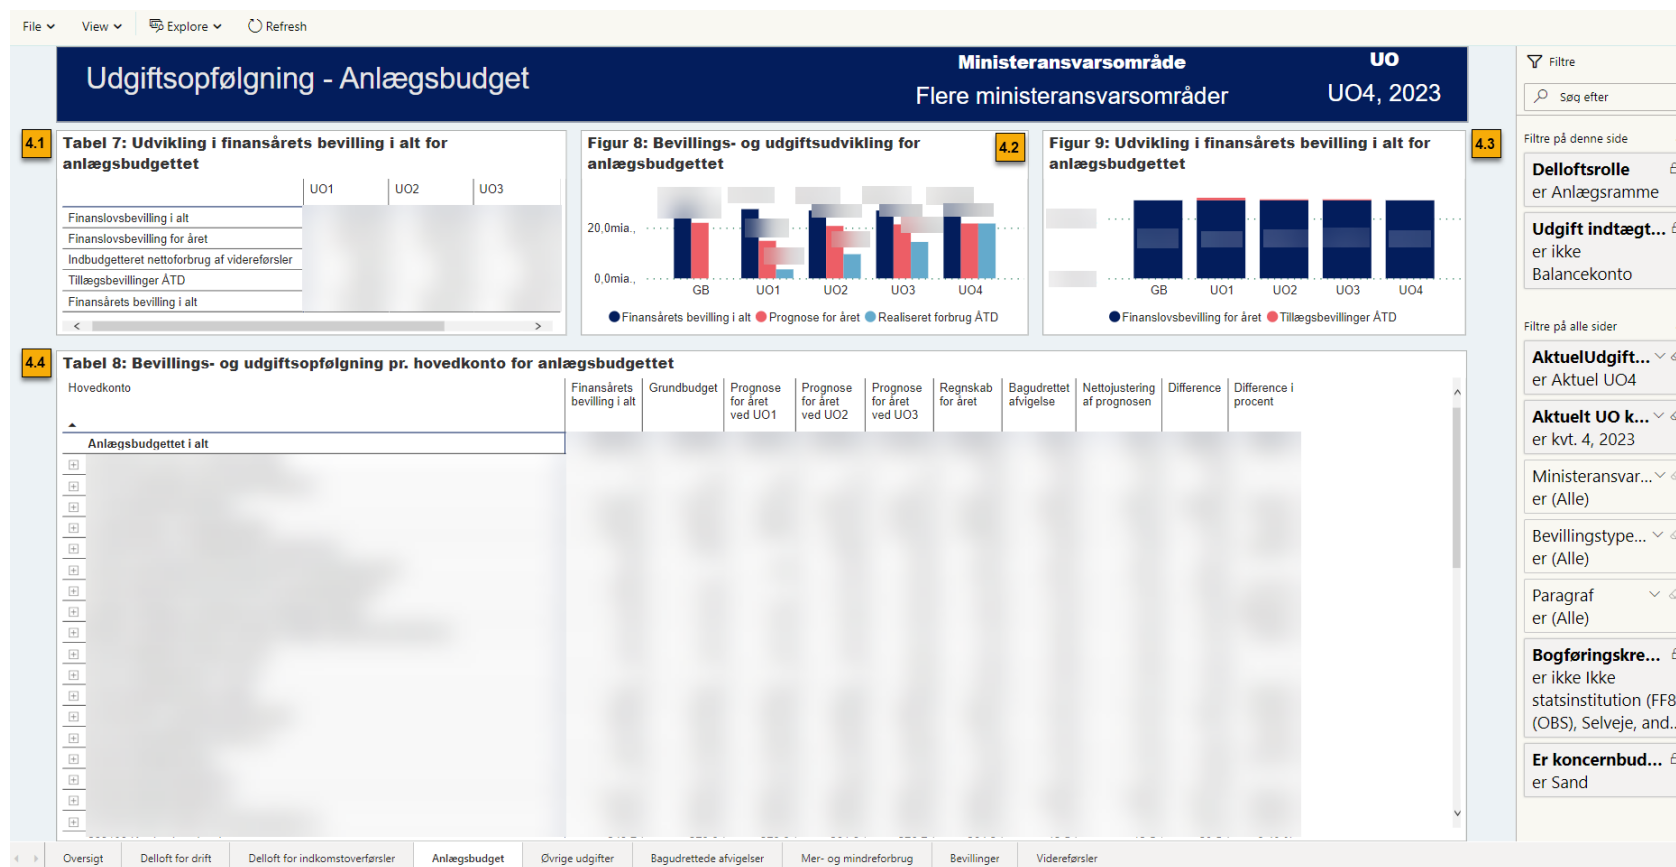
File View Explore Refresh

Udgiftsopfølgning - Anlægsbudget

Ministeransvarsområde
Flere ministeransvarsområder

UO
UO4, 2023

4.1
Tabel 7: Udvikling i finansårets bevilling i alt for anlægsbudgettet

| | UO1 | UO2 | UO3 |
|---|---|---|---|
| Finanslovsbevilling i alt | | | |
| Finanslovsbevilling for året | | | |
| Indbudgetteret nettoforbrug af videreførsler | | | |
| Tillægsbevillinger ÅTD | | | |
| Finansårets bevilling i alt | | | |

Figur 8: Bevillings- og udgiftsudvikling for anlægsbudgettet
4.2
20,0mia.
0,0mia.
GB UO1 UO2 UO3 UO4
Finansårets bevilling i alt Prognose for året Realiseret forbrug ÅTD

Figur 9: Udvikling i finansårets bevilling i alt for anlægsbudgettet
4.3
GB UO1 UO2 UO3 UO4
Finanslovsbevilling for året Tillægsbevillinger ÅTD

4.4
Tabel 8: Bevillings- og udgiftsopfølgning pr. hovedkonto for anlægsbudgettet

| Hovedkonto | Finansårets bevilling i alt | Grundbudget | Prognose for året ved UO1 | Prognose for året ved UO2 | Prognose for året ved UO3 | Regnskab for året | Bagudrettet afvigelse | Nettojustering af prognosen | Difference | Difference i procent |
|---|---|---|---|---|---|---|---|---|---|---|
| Anlægsbudgettet i alt | | | | | | | | | | |

Filtre
Søg efter
Filtre på denne side
Delloftsrolle
er Anlægsramme
Udgift indtægt...
er ikke Balancekonto
Filtre på alle sider
AktuelUdgift...
er Aktuel UO4
Aktuelt UO k...
er kvt. 4, 2023
Ministeransvar...
er (Alle)
Bevillingstype...
er (Alle)
Paragraf
er (Alle)
Bogføringskre...
er ikke Ikke statsinstitution (FF8 (OBS), Selveje, and...
Er koncernbud...
er Sand

Oversigt | Delloft for drift | Delloft for indkomstoverførsler | Anlægsbudget | Øvrige udgifter | Bagudrettede afvigelser | Mer- og mindreforbrug | Bevillinger | Videreførsler